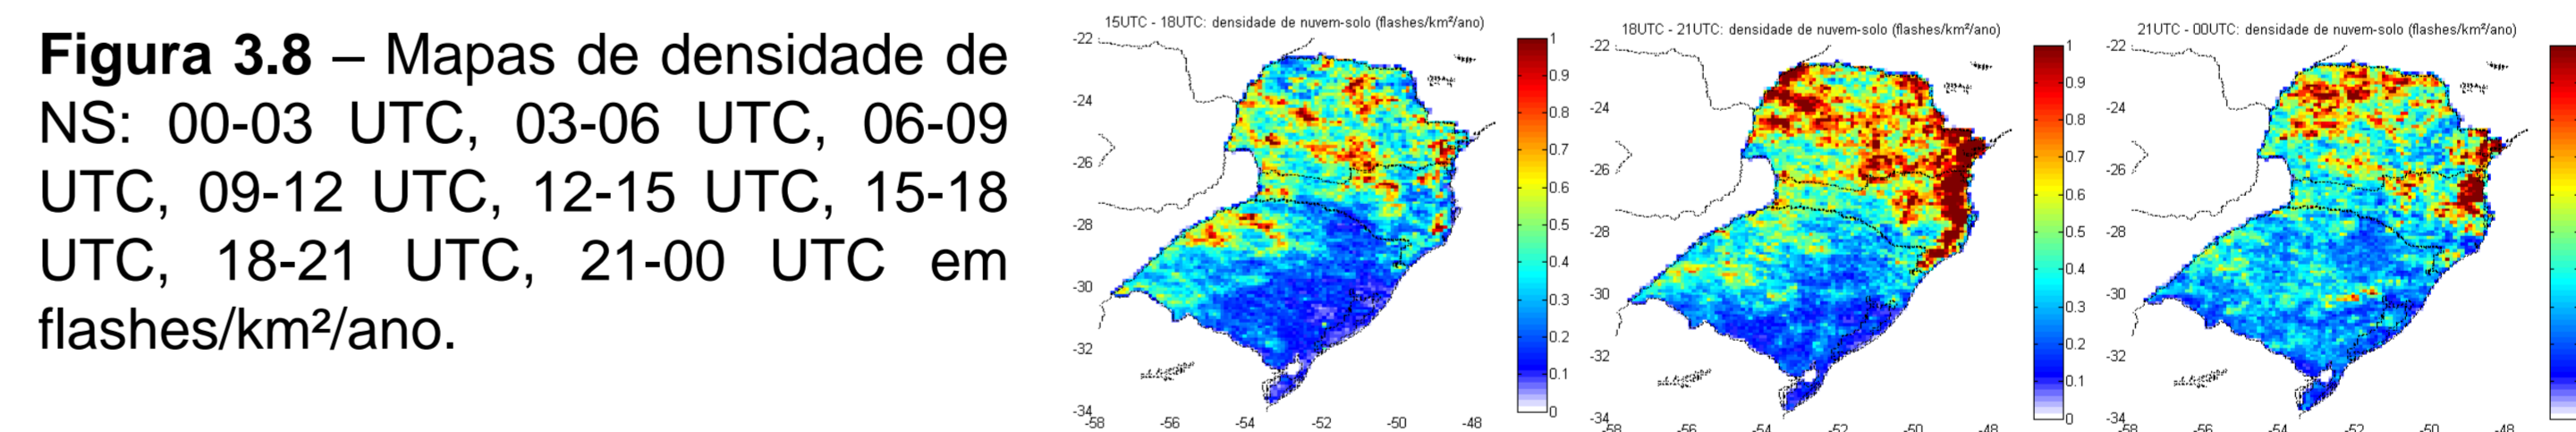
**Figura 3.8** – Mapas de densidade de NS: 00-03 UTC, 03-06 UTC, 06-09 UTC, 09-12 UTC, 12-15 UTC, 15-18 UTC, 18-21 UTC, 21-00 UTC em flashes/km²/ano.

15UTC - 18UTC: densidade de nuvem-solo (flashes/km²/ano)

-22
-24
-26
-28
-30
-32
-34
-58 -56 -54 -52 -50 -48

1
0.9
0.8
0.7
0.6
0.5
0.4
0.3
0.2
0.1
0

18UTC - 21UTC: densidade de nuvem-solo (flashes/km²/ano)

-22
-24
-26
-28
-30
-32
-34
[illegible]

1
0.9
0.8
0.7
0.6
0.5
0.4
0.3
0.2
0.1
0

21UTC - 00UTC: densidade de nuvem-solo (flashes/km²/ano)

-22
-24
-26
-28
-30
-32
-34
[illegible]